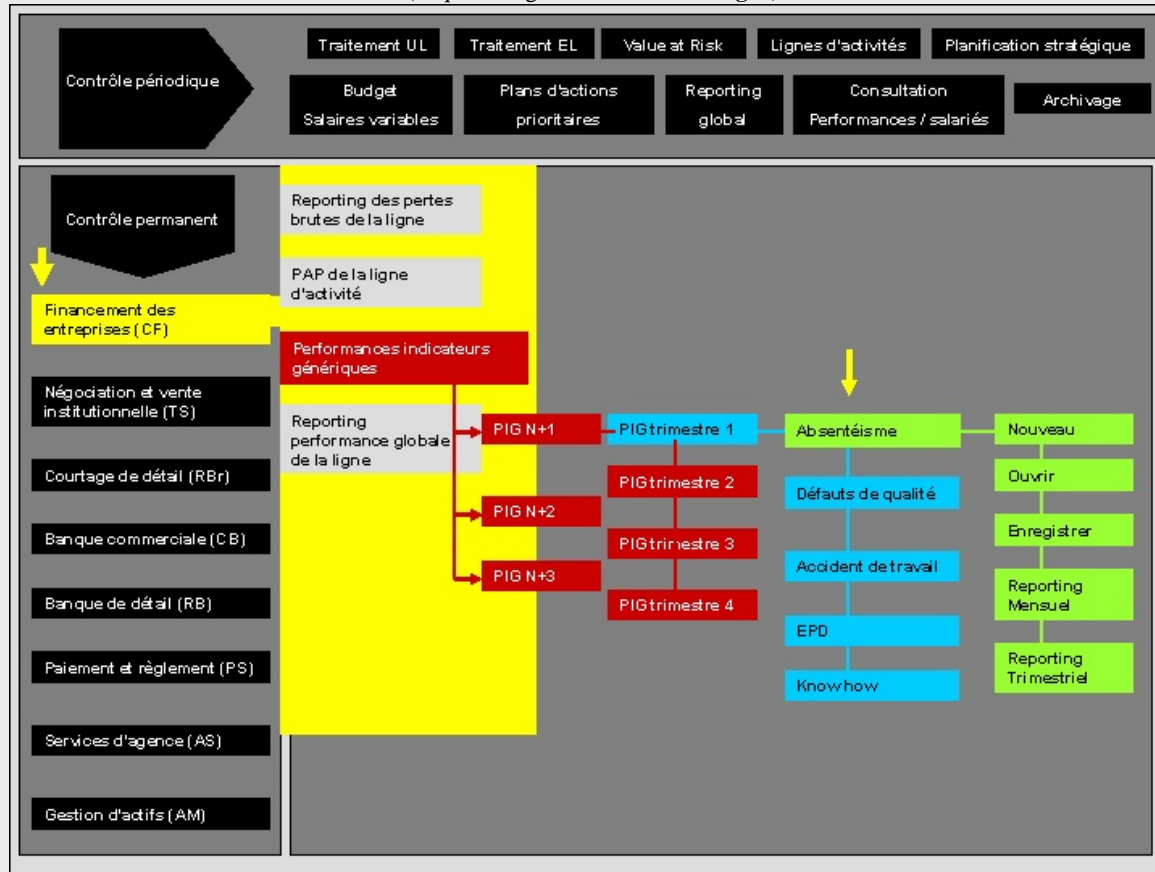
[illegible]

Contrôle périodique

Traitement UL

Traitement EL

Value at Risk

Lignes d'activités

Planification stratégique

Budget Salaires variables

Plans d'actions prioritaires

Reporting global

Consultation Performances / salariés

Archivage

Contrôle permanent

Financement des entreprises (CF)

Négociation et vente institutionnelle (TS)

Courtage de détail (RBr)

Banque commerciale (CB)

Banque de détail (RB)

Paiement et règlement (PS)

Services d'agence (AS)

Gestion d'actifs (AM)

Reporting des pertes brutes de la ligne

PAP de la ligne d'activité

Performances indicateurs génériques

Reporting performance globale de la ligne

PIG N+1

PIG N+2

PIG N+3

PIG trimestre 1

PIG trimestre 2

PIG trimestre 3

PIG trimestre 4

Absentéisme

Défauts de qualité

Accident de travail

EPD

Know how

Nouveau

Ouvrir

Enregistrer

Reporting Mensuel

Reporting Trimestriel